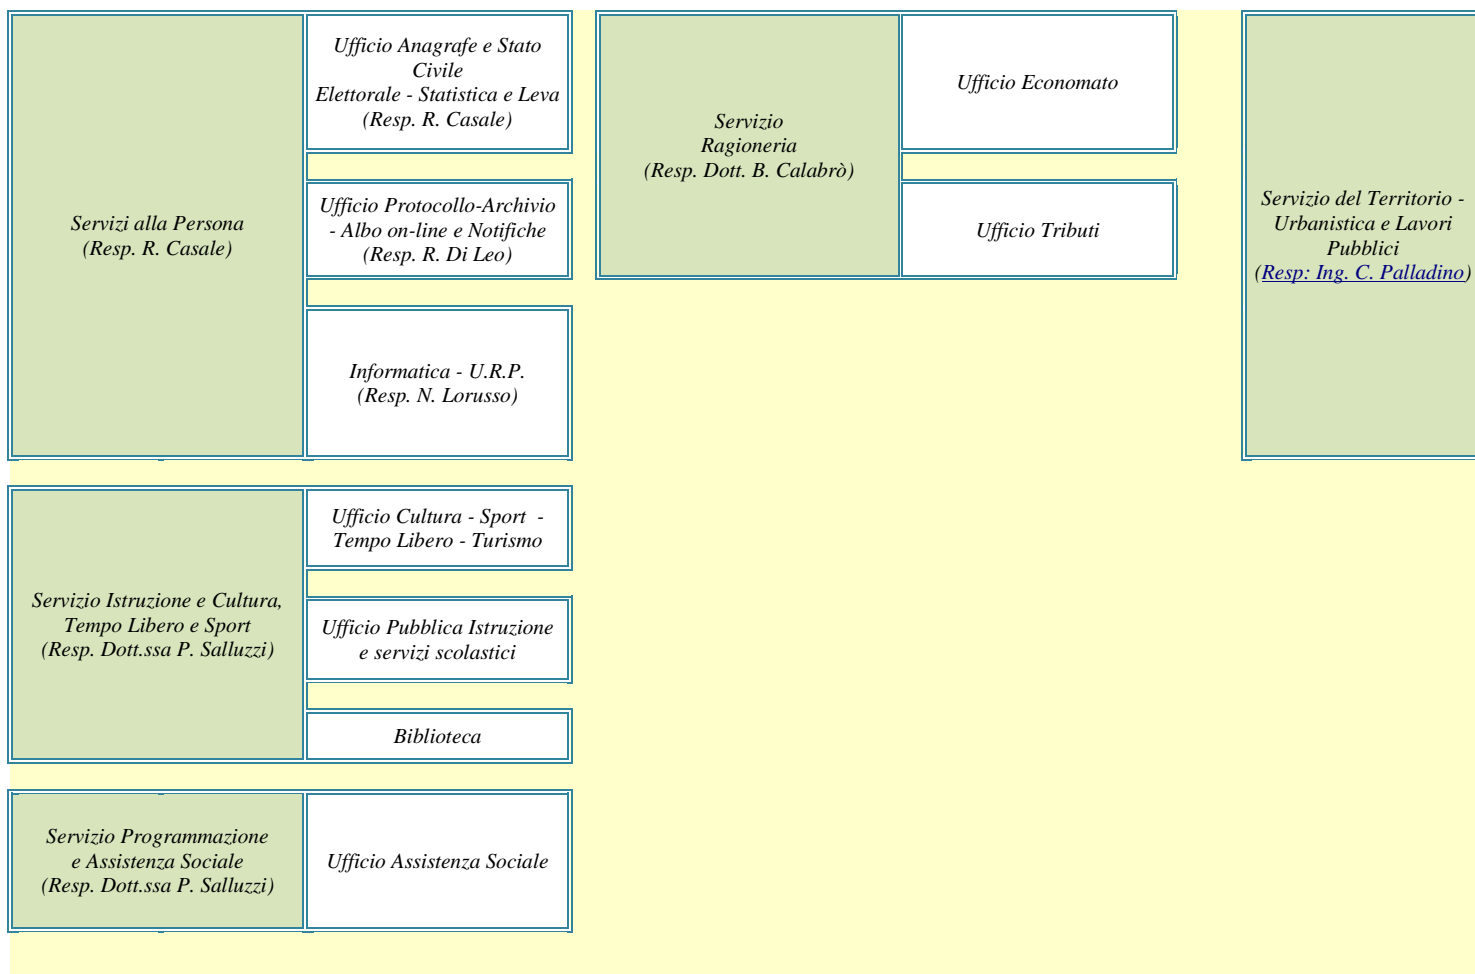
Servizi alla Persona
(Resp. R. Casale)

Ufficio Anagrafe e Stato Civile
Elettorale - Statistica e Leva
(Resp. R. Casale)

Ufficio Protocollo-Archivio - Albo on-line e Notifiche
(Resp. R. Di Leo)

Informatica - U.R.P.
(Resp. N. Lorusso)

Servizio
Ragioneria
(Resp. Dott. B. Calabrò)

Ufficio Economato

Ufficio Tributi

Servizio del Territorio - Urbanistica e Lavori Pubblici
(Resp: Ing. C. Palladino)

Servizio Istruzione e Cultura, Tempo Libero e Sport
(Resp. Dott.ssa P. Salluzzi)

Ufficio Cultura - Sport - Tempo Libero - Turismo

Ufficio Pubblica Istruzione e servizi scolastici

Biblioteca

Servizio Programmazione e Assistenza Sociale
(Resp. Dott.ssa P. Salluzzi)

Ufficio Assistenza Sociale